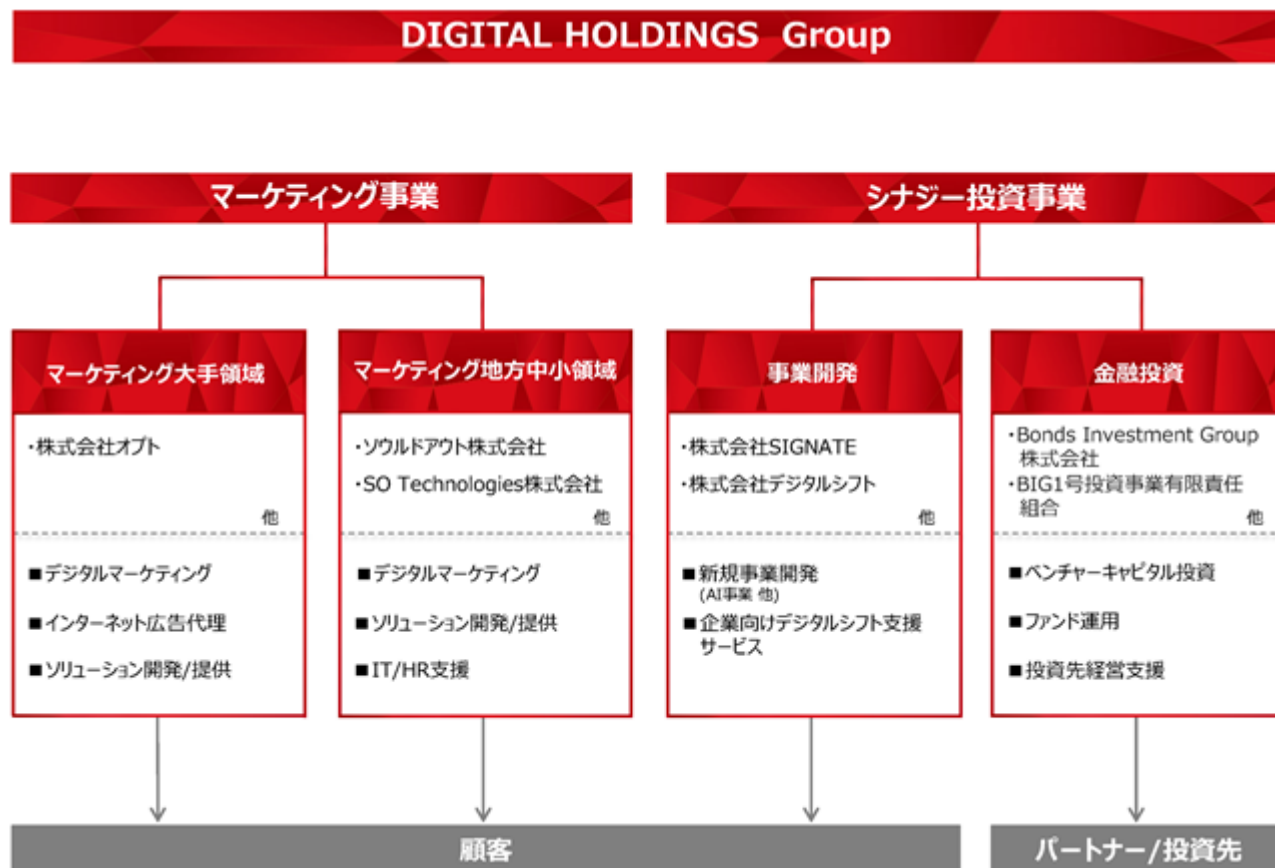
DIGITAL HOLDINGS Group

マーケティング事業

シナジー投資事業

マーケティング大手領域

・株式会社オプト

他

■デジタルマーケティング

■インターネット広告代理

■ソリューション開発/提供

マーケティング地方中小領域

・ソウルドアウト株式会社

・SO Technologies株式会社

他

■デジタルマーケティング

■ソリューション開発/提供

■IT/HR支援

事業開発

・株式会社SIGNATE

・株式会社デジタルシフト

他

■新規事業開発
(AI事業 他)

■企業向けデジタルシフト支援サービス

金融投資

・Bonds Investment Group株式会社

・BIG1号投資事業有限責任組合

他

■ベンチャーキャピタル投資

■ファンド運用

■投資先経営支援

顧客

パートナー/投資先